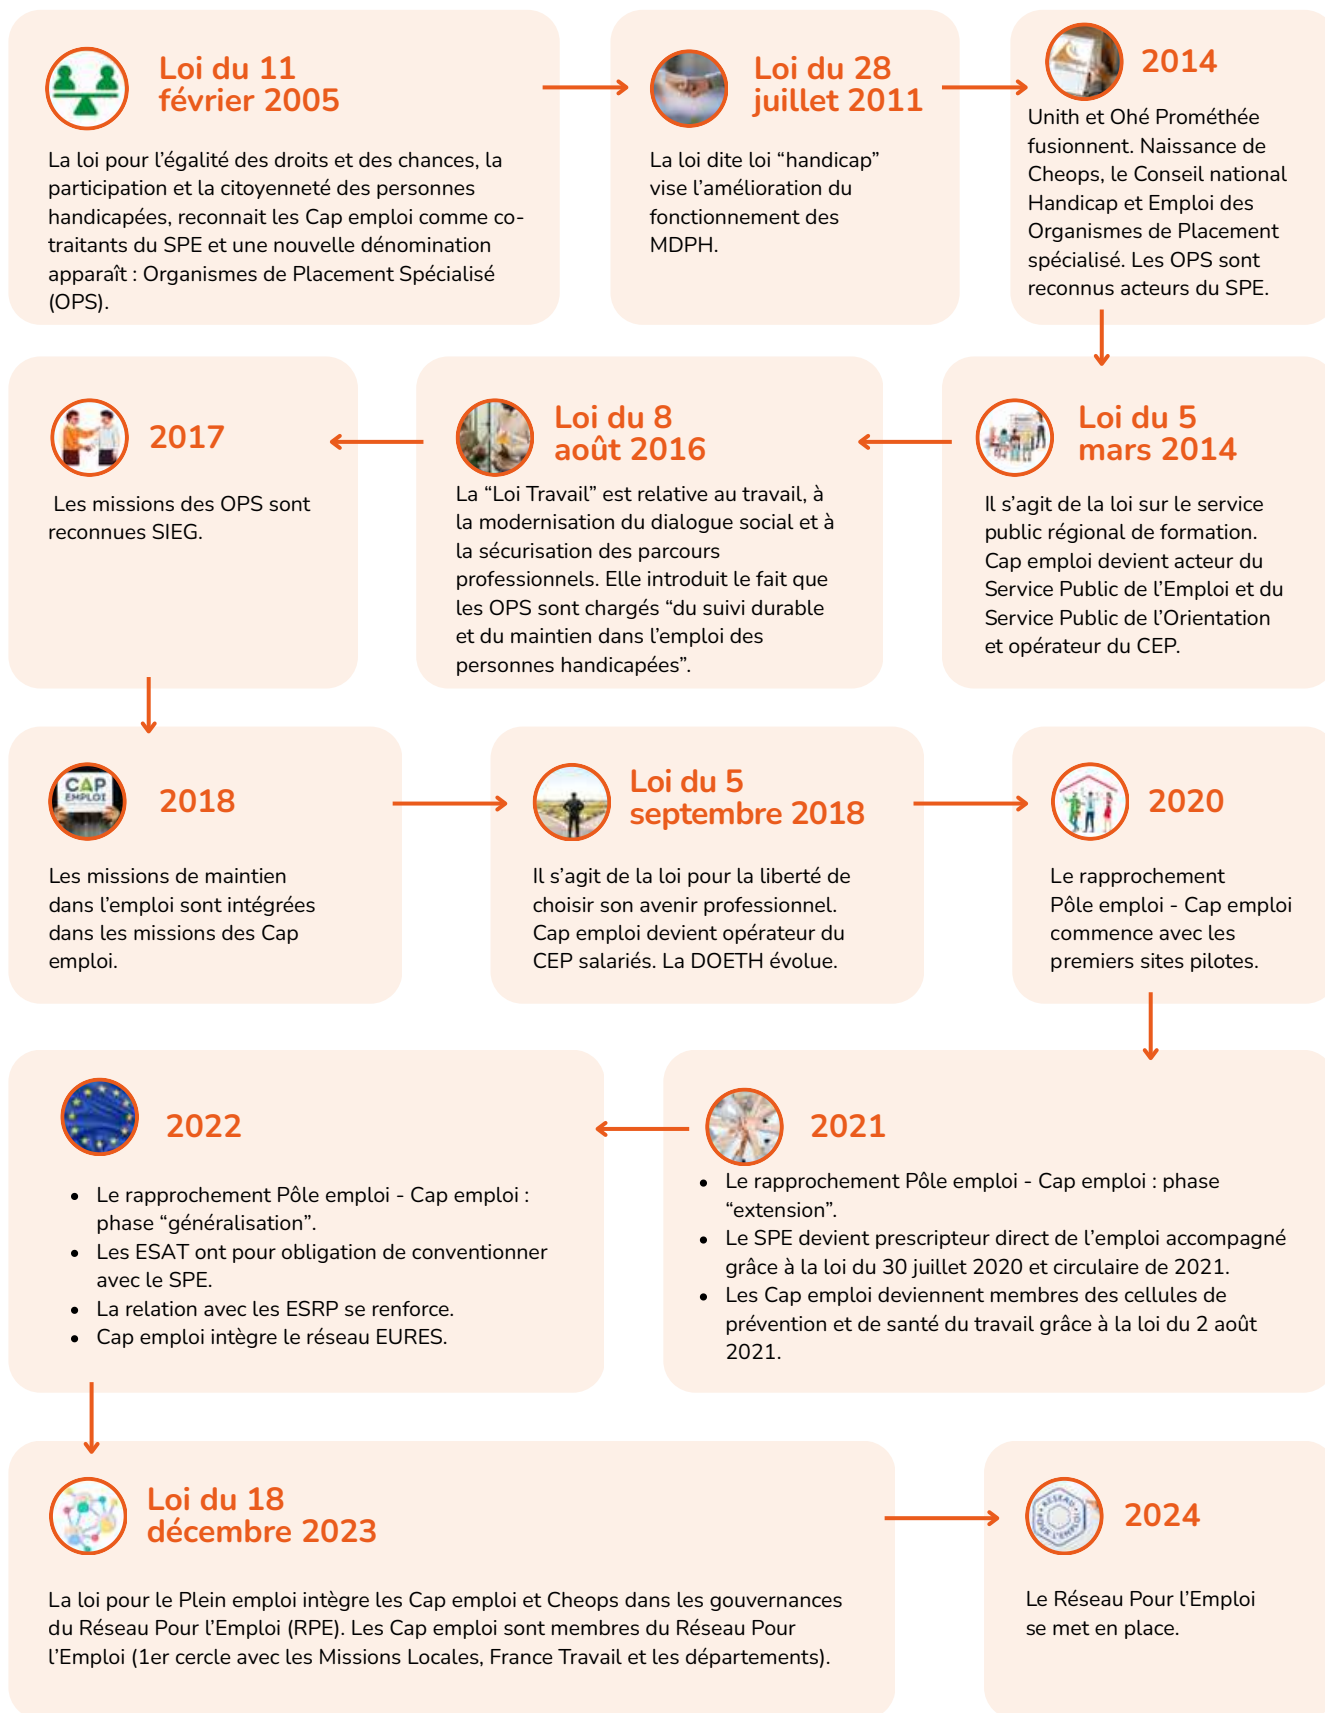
Loi du 11 février 2005

La loi pour l'égalité des droits et des chances, la participation et la citoyenneté des personnes handicapées, reconnait les Cap emploi comme co-traitants du SPE et une nouvelle dénomination apparaît : Organismes de Placement Spécialisé (OPS).

Loi du 28 juillet 2011

La loi dite loi "handicap" vise l'amélioration du fonctionnement des MDPH.

2014

Unith et Ohé Prométhée fusionnent. Naissance de Cheops, le Conseil national Handicap et Emploi des Organismes de Placement spécialisé. Les OPS sont reconnus acteurs du SPE.

Loi du 5 mars 2014

Il s'agit de la loi sur le service public régional de formation. Cap emploi devient acteur du Service Public de l'Emploi et du Service Public de l'Orientation et opérateur du CEP.

Loi du 8 août 2016

La "Loi Travail" est relative au travail, à la modernisation du dialogue social et à la sécurisation des parcours professionnels. Elle introduit le fait que les OPS sont chargés "du suivi durable et du maintien dans l'emploi des personnes handicapées".

2017

Les missions des OPS sont reconnues SIEG.

CAP EMPLOI

2018

Les missions de maintien dans l'emploi sont intégrées dans les missions des Cap emploi.

Loi du 5 septembre 2018

Il s'agit de la loi pour la liberté de choisir son avenir professionnel. Cap emploi devient opérateur du CEP salariés. La DOETH évolue.

2020

Le rapprochement Pôle emploi - Cap emploi commence avec les premiers sites pilotes.

2021

- Le rapprochement Pôle emploi - Cap emploi : phase "extension".
- Le SPE devient prescripteur direct de l'emploi accompagné grâce à la loi du 30 juillet 2020 et circulaire de 2021.
- Les Cap emploi deviennent membres des cellules de prévention et de santé du travail grâce à la loi du 2 août 2021.

2022

- Le rapprochement Pôle emploi - Cap emploi : phase "généralisation".
- Les ESAT ont pour obligation de conventionner avec le SPE.
- La relation avec les ESRP se renforce.
- Cap emploi intègre le réseau EURES.

Loi du 18 décembre 2023

La loi pour le Plein emploi intègre les Cap emploi et Cheops dans les gouvernances du Réseau Pour l'Emploi (RPE). Les Cap emploi sont membres du Réseau Pour l'Emploi (1er cercle avec les Missions Locales, France Travail et les départements).

RÉSEAU POUR L'EMPLOI

2024

Le Réseau Pour l'Emploi se met en place.